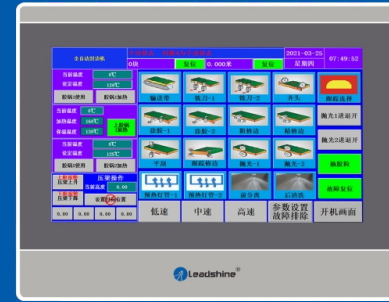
全自动封边机

2021-03-25 07:49:52
复位 0.000米 复位 星期四

当前温度 0℃
设定温度 150℃
胶锅1加热 胶锅2加热

当前温度 0℃
加热温度 150℃
保温温度 120℃
上胶锅 下胶锅

当前温度 0℃
设定温度 120℃
胶锅1加热 胶锅2加热

压带操作
压梁上升 0.00
压梁下降 设置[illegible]位置
0.00 0.00 0.00 0.00

输送带 铣刀-1 铣刀-2 齐头 跟踪选择
涂胶-1 涂胶-2 粗修边 精修边 抛光1进退开
平刮 跟踪修边 抛光-1 抛光-2 抛光2进退开
预热灯管1 预热灯管2 面分离 打磨 抛驱铅 清洁复位

低速 中速 高速 参数设置 故障排除 开机画面

Leadshine